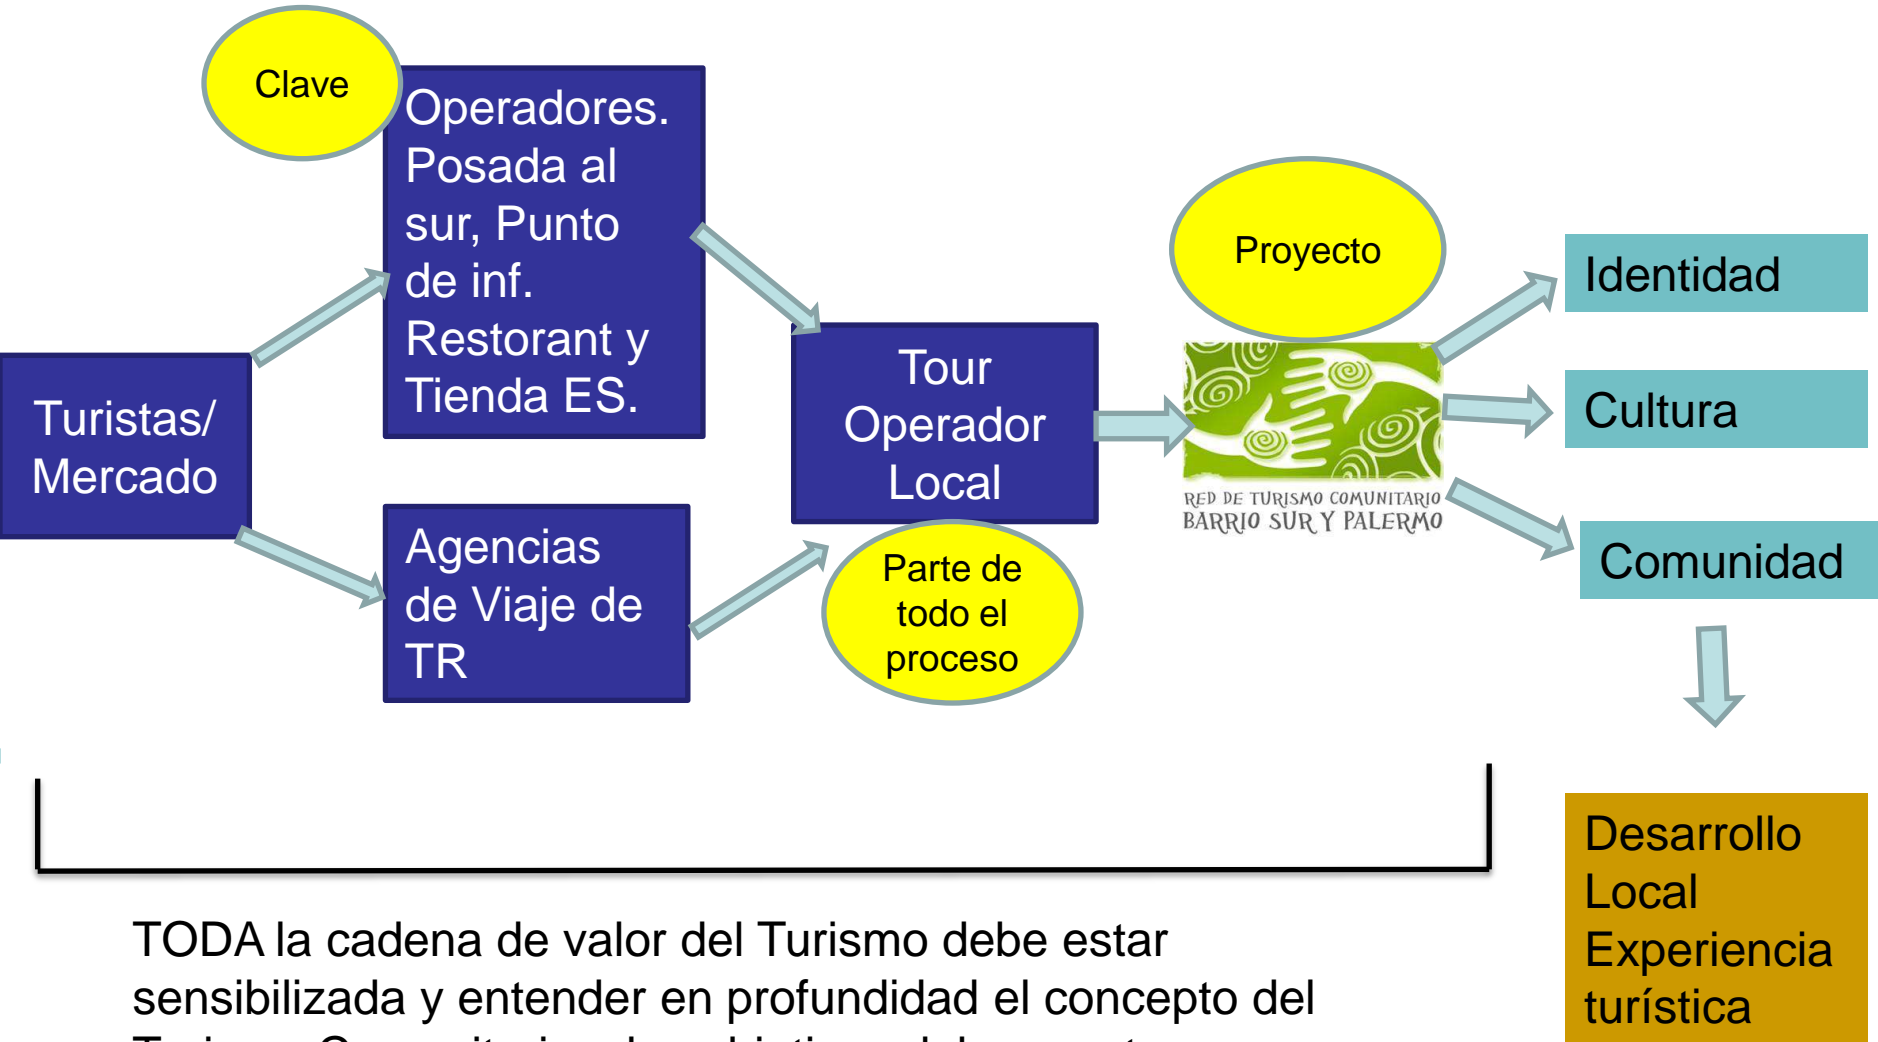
Clave

Operadores. Posada al sur, Punto de inf. Restorant y Tienda ES.

Turistas/ Mercado

Agencias de Viaje de TR

Tour Operador Local

Parte de todo el proceso

Proyecto

RED DE TURISMO COMUNITARIO
BARRIO SUR Y PALERMO

Identidad

Cultura

Comunidad

Desarrollo Local Experiencia turística

TODA la cadena de valor del Turismo debe estar sensibilizada y entender en profundidad el concepto del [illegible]